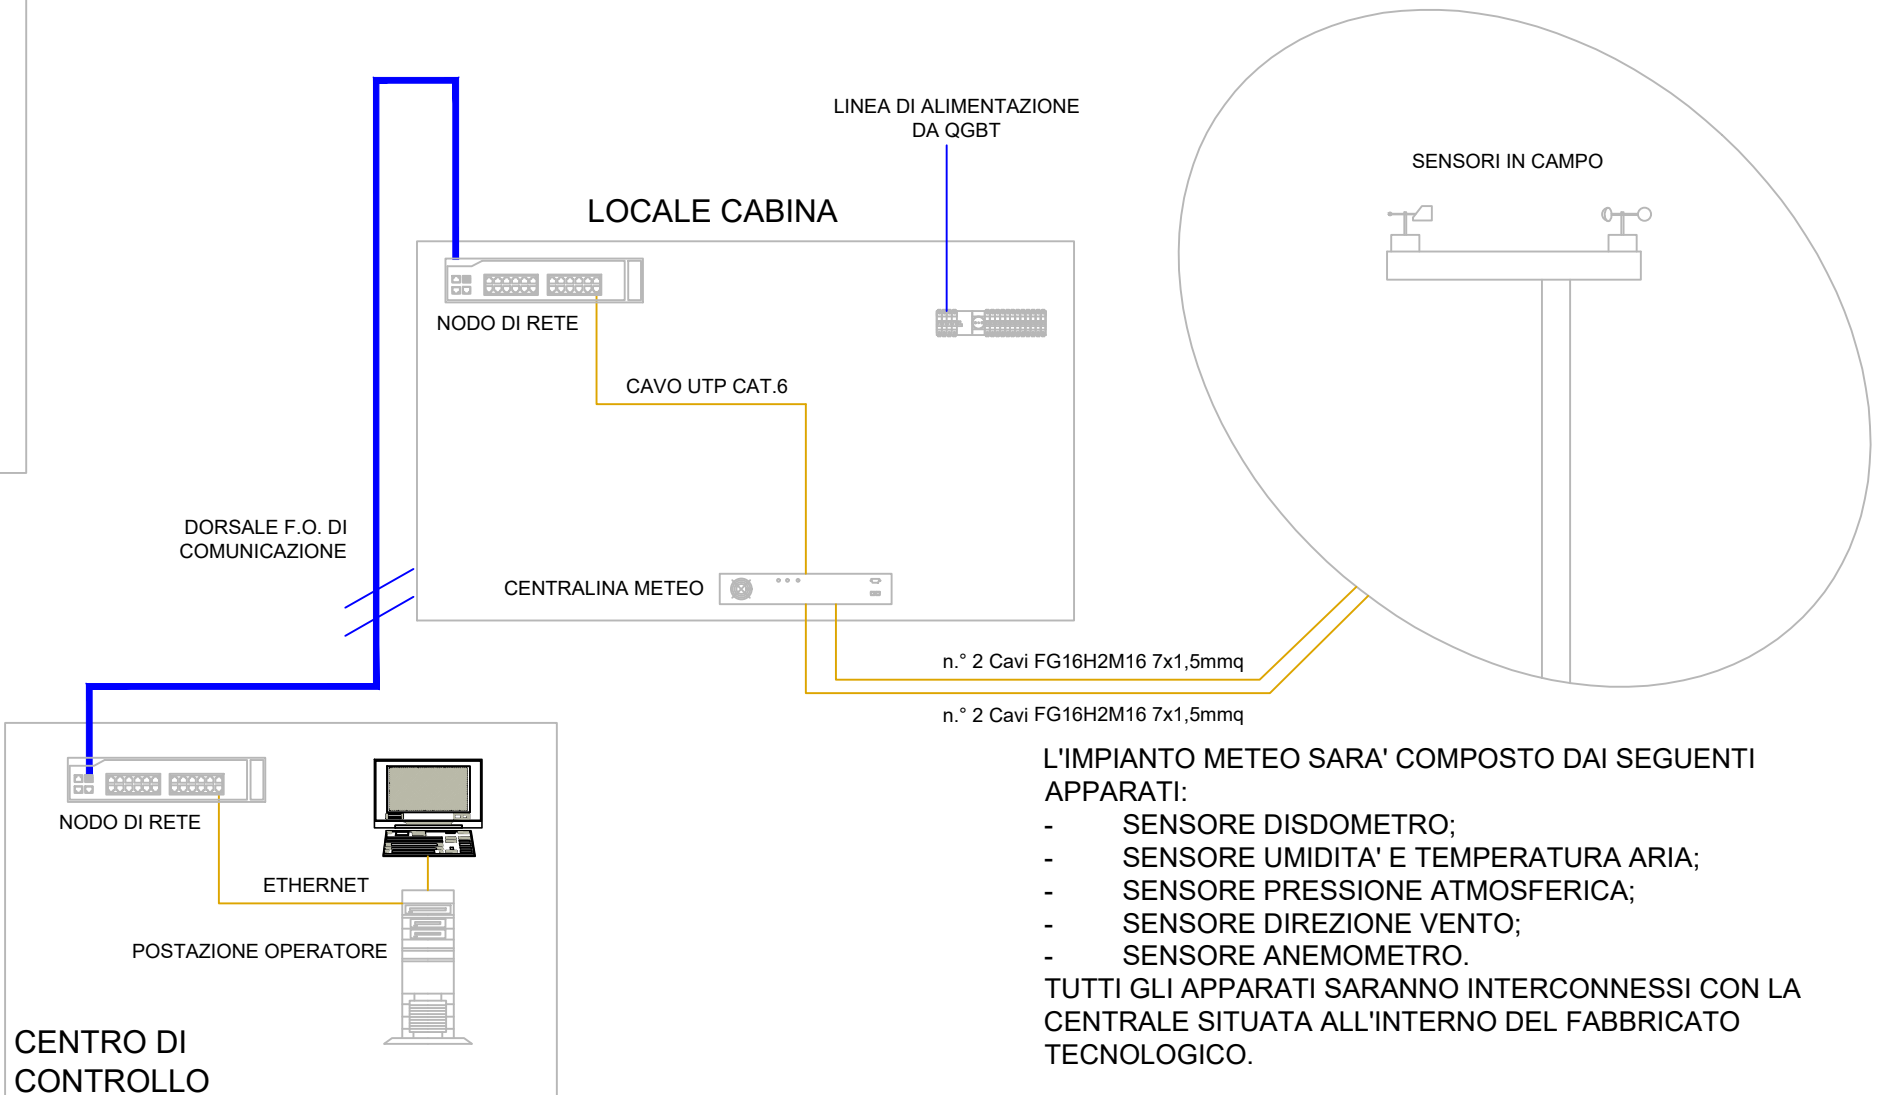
LINEA DI ALIMENTAZIONE DA QGBT

SENSORI IN CAMPO

LOCALE CABINA

NODO DI RETE

CAVO UTP CAT.6

DORSALE F.O. DI COMUNICAZIONE

CENTRALINA METEO

n.° 2 Cavi FG16H2M16 7x1,5mmq

n.° 2 Cavi FG16H2M16 7x1,5mmq

NODO DI RETE

ETHERNET

POSTAZIONE OPERATORE

CENTRO DI CONTROLLO

L'IMPIANTO METEO SARA' COMPOSTO DAI SEGUENTI APPARATI:
- SENSORE DISDOMETRO;
- SENSORE UMIDITA' E TEMPERATURA ARIA;
- SENSORE PRESSIONE ATMOSFERICA;
- SENSORE DIREZIONE VENTO;
- SENSORE ANEMOMETRO.
TUTTI GLI APPARATI SARANNO INTERCONNESSI CON LA CENTRALE SITUATA ALL'INTERNO DEL FABBRICATO TECNOLOGICO.